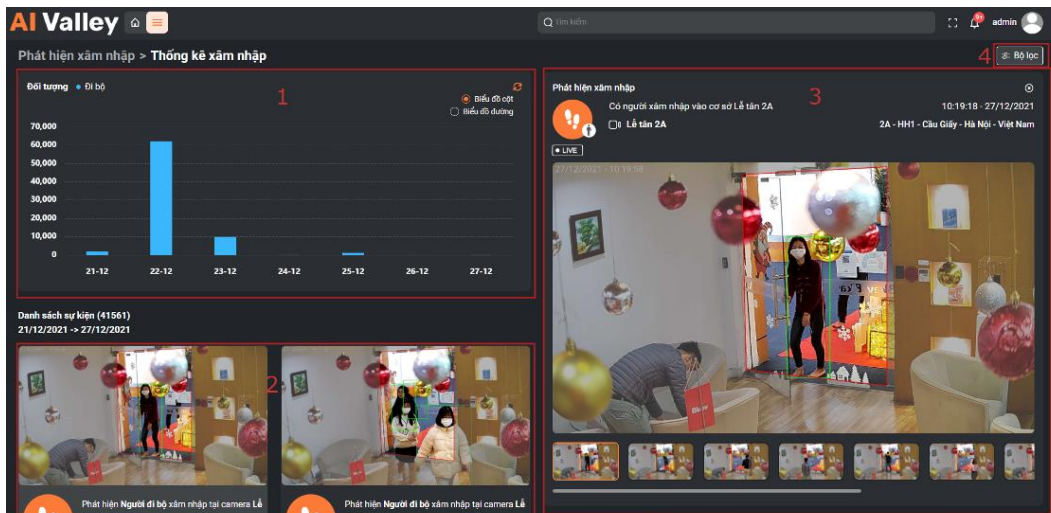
AI Valley

Tìm kiếm

9+

admin

Phát hiện xâm nhập > Thống kê xâm nhập

4

Bộ lọc

Đối tượng • Đi bộ

1

Biểu đồ cột

Biểu đồ đường

70,000
60,000
50,000
40,000
30,000
20,000
10,000
0

21-12 22-12 23-12 24-12 25-12 26-12 27-12

Danh sách sự kiện (41561)
21/12/2021 -> 27/12/2021

2

Phát hiện **Người đi bộ** xâm nhập tại camera Lễ

Phát hiện **Người đi bộ** xâm nhập tại camera Lễ

Phát hiện xâm nhập

3

Có người xâm nhập vào cơ sở Lễ tân 2A

10:19:18 - 27/12/2021

Lễ tân 2A

2A - HH1 - Cầu Giấy - Hà Nội - Việt Nam

• LIVE

27/12/2021 - 10:19:58